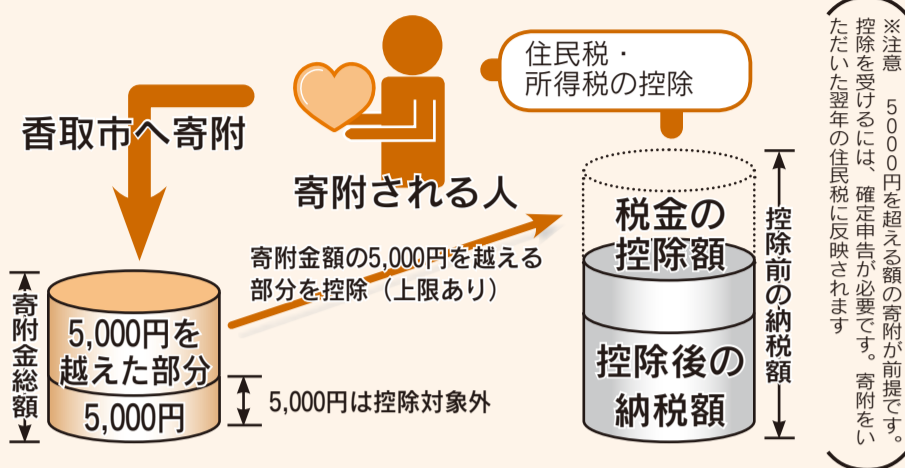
香取市へ寄附

寄附される人

住民税・
所得税の控除

寄附金総額

5,000円を
越えた部分

5,000円

寄附金額の5,000円を越える
部分を控除（上限あり）

5,000円は控除対象外

税金の
控除額

控除後の
納税額

控除前の納税額

※注意　5000円を超える額の寄附が前提です。
控除を受けるには、確定申告が必要です。寄附をいただいた翌年の住民税に反映されます